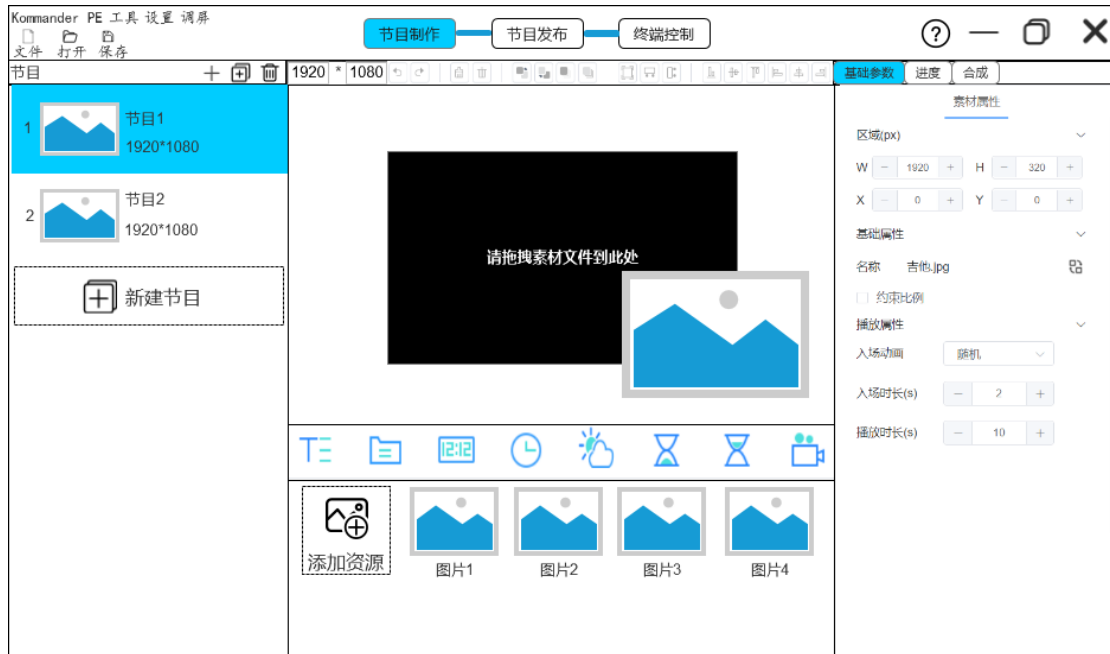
Kommander PE 工具 设置 调屏
文件 打开 保存

节目制作
节目发布
终端控制

节目

1920 * 1080

基础参数
进度
合成

1
节目1
1920*1080

2
节目2
1920*1080

新建节目

请拖拽素材文件到此处

12:12

添加资源
图片1
图片2
图片3
图片4

素材属性

区域(px)
W − 1920 + H − 320 +
X − 0 + Y − 0 +

基础属性
名称 吉他.jpg
约束比例

播放属性
入场动画 随机
入场时长(s) − 2 +
播放时长(s) − 10 +